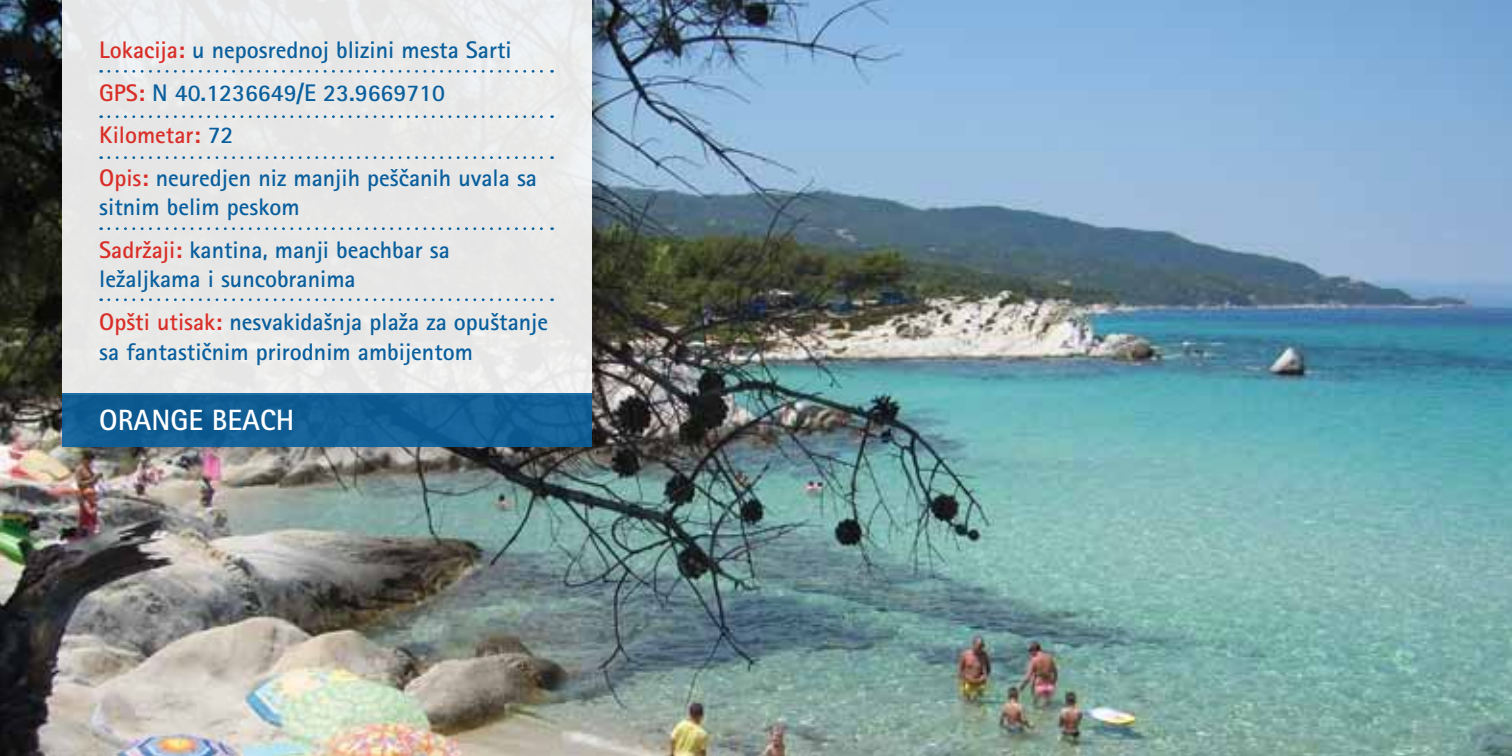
Lokacija: u neposrednoj blizini mesta Sarti

GPS: N 40.1236649/E 23.9669710

Kilometar: 72

Opis: neuredjen niz manjih peščanih uvala sa sitnim belim peskom

Sadržaji: kantina, manji beachbar sa ležaljkama i suncobranima

Opšti utisak: nesvakidašnja plaža za opuštanje sa fantastičnim prirodnim ambijentom

ORANGE BEACH